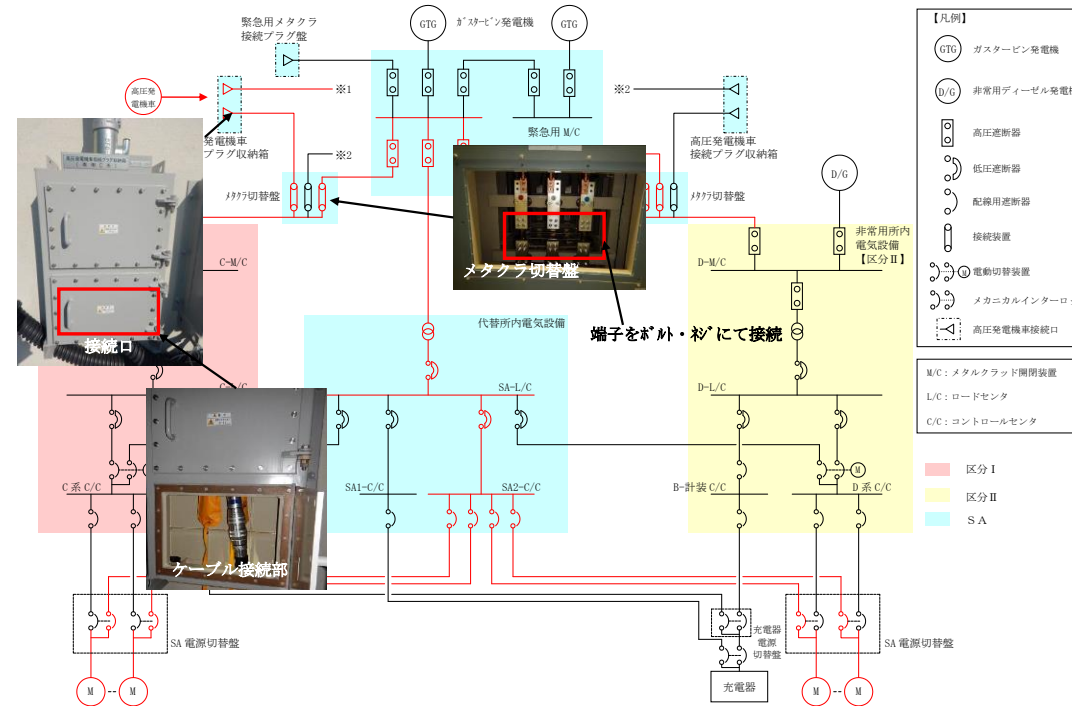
緊急用メタクラ接続プラグ盤

GTG ｶﾞｽﾀｰﾋﾞﾝ発電機 GTG

高圧発電機車

※1

発電機車プラグ収納箱

※2

緊急用 M/C

※2

高圧発電機車接続プラグ収納箱

メタクラ切替盤

メタクラ切替盤

メタクラ切替盤

D/G

非常用所内電気設備【区分Ⅱ】

C-M/C

D-M/C

接続口

端子をﾎﾞﾙﾄ・ﾈｼﾞにて接続

代替所内電気設備

SA-L/C

D-L/C

C 系 C/C

SA1-C/C

SA2-C/C

B-計装 C/C

D 系 C/C

M

ケーブル接続部

SA 電源切替盤

充電器電源切替盤

SA 電源切替盤

充電器

M -- M

M -- M

【凡例】

GTG ガスタービン発電機

D/G 非常用ディーゼル発電機

高圧遮断器

低圧遮断器

配線用遮断器

接続装置

M 電動切替装置

メカニカルインターロック

高圧発電機車接続口

M/C：メタルクラッド開閉装置

L/C：ロードセンタ

C/C：コントロールセンタ

区分Ⅰ

区分Ⅱ

ＳＡ